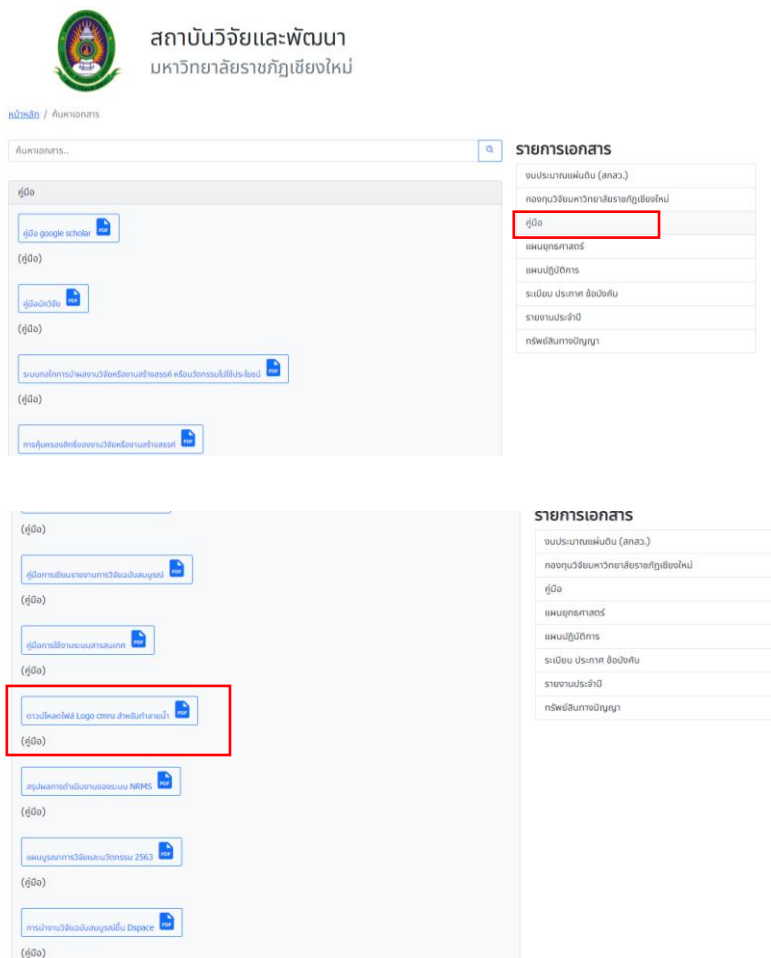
สถาบันวิจัยและพัฒนา
มหาวิทยาลัยราชภัฏเชียงใหม่

หน้าหลัก / ค้นหาเอกสาร

ค้นหาเอกสาร..

คู่มือ

คู่มือ google scholar PDF
(คู่มือ)

คู่มือนักวิจัย PDF
(คู่มือ)

ระบบกลไกการนำผลงานวิจัยหรืองานสร้างสรรค์ หรือนวัตกรรมไปใช้ประโยชน์ PDF
(คู่มือ)

การคุ้มครองสิทธิ์ของงานวิจัยหรืองานสร้างสรรค์ PDF

รายการเอกสาร
งบประมาณแผ่นดิน (สกสว.)
กองทุนวิจัยมหาวิทยาลัยราชภัฏเชียงใหม่
คู่มือ
แผนยุทธศาสตร์
แผนปฏิบัติการ
ระเบียบ ประกาศ ข้อบังคับ
รายงานประจำปี
ทรัพย์สินทางปัญญา

(คู่มือ)

คู่มือการเขียนรายงานการวิจัยฉบับสมบูรณ์ PDF
(คู่มือ)

คู่มือการใช้งานระบบสารสนเทศ PDF
(คู่มือ)

ดาวน์โหลดไฟล์ Logo cmru สำหรับทำลายน้ำ PDF
(คู่มือ)

สรุปผลการดำเนินงานของระบบ NRMS PDF
(คู่มือ)

แผนบูรณาการวิจัยและนวัตกรรม 2563 PDF
(คู่มือ)

การนำงานวิจัยฉบับสมบูรณ์ขึ้น Dspace PDF
(คู่มือ)

รายการเอกสาร
งบประมาณแผ่นดิน (สกสว.)
กองทุนวิจัยมหาวิทยาลัยราชภัฏเชียงใหม่
คู่มือ
แผนยุทธศาสตร์
แผนปฏิบัติการ
ระเบียบ ประกาศ ข้อบังคับ
รายงานประจำปี
ทรัพย์สินทางปัญญา